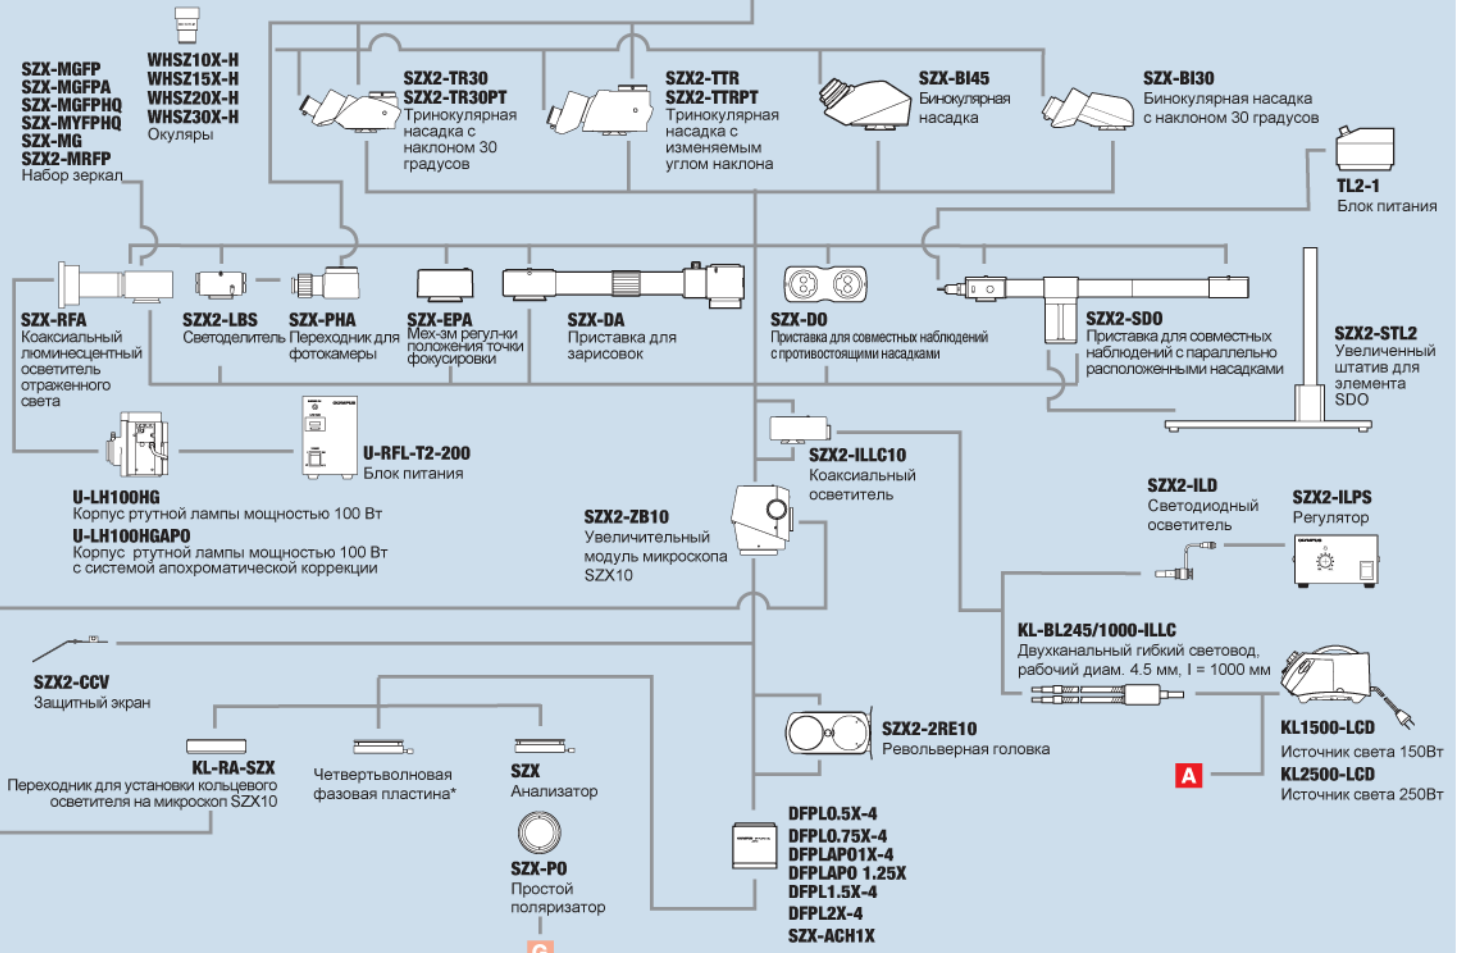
SZX-MGFP
SZX-MGFPA
SZX-MGFPHQ
SZX-MYFPHQ
SZX-MG
SZX2-MRFP
Набор зеркал

WHSZ10X-H
WHSZ15X-H
WHSZ20X-H
WHSZ30X-H
Окуляры

SZX2-TR30
SZX2-TR30PT
Тринокулярная насадка с наклоном 30 градусов

SZX2-TTR
SZX2-TTRPT
Тринокулярная насадка с изменяемым углом наклона

SZX-BI45
Бинокулярная насадка

SZX-BI30
Бинокулярная насадка с наклоном 30 градусов

TL2-1
Блок питания

SZX-RFA
Коаксиальный люминесцентный осветитель отраженного света

SZX2-LBS
Светоделитель

SZX-PHA
Переходник для фотокамеры

SZX-EPA
Мех-зм регул-ки положения точки фокусировки

SZX-DA
Приставка для зарисовок

SZX-DO
Приставка для совместных наблюдений с противостоящими насадками

SZX2-SDO
Приставка для совместных наблюдений с параллельно расположенными насадками

SZX2-STL2
Увеличенный штатив для элемента SDO

U-RFL-T2-200
Блок питания

U-LH100HG
Корпус ртутной лампы мощностью 100 Вт
U-LH100HGAPO
Корпус ртутной лампы мощностью 100 Вт с системой апохроматической коррекции

SZX2-ILLC10
Коаксиальный осветитель

SZX2-ZB10
Увеличительный модуль микроскопа SZX10

SZX2-ILD
Светодиодный осветитель

SZX2-ILPS
Регулятор

KL-BL245/1000-ILLC
Двухканальный гибкий световод, рабочий диам. 4.5 мм, l = 1000 мм

SZX2-CCV
Защитный экран

SZX2-2RE10
Револьверная головка

KL1500-LCD
Источник света 150Вт
A
KL2500-LCD
Источник света 250Вт

KL-RA-SZX
Переходник для установки кольцевого осветителя на микроскоп SZX10

Четвертьволновая фазовая пластина*

SZX
Анализатор

SZX-PO
Простой поляризатор

DFPL0.5X-4
DFPL0.75X-4
DFPLAPO1X-4
DFPLAPO 1.25X
DFPL1.5X-4
DFPL2X-4
SZX-ACH1X